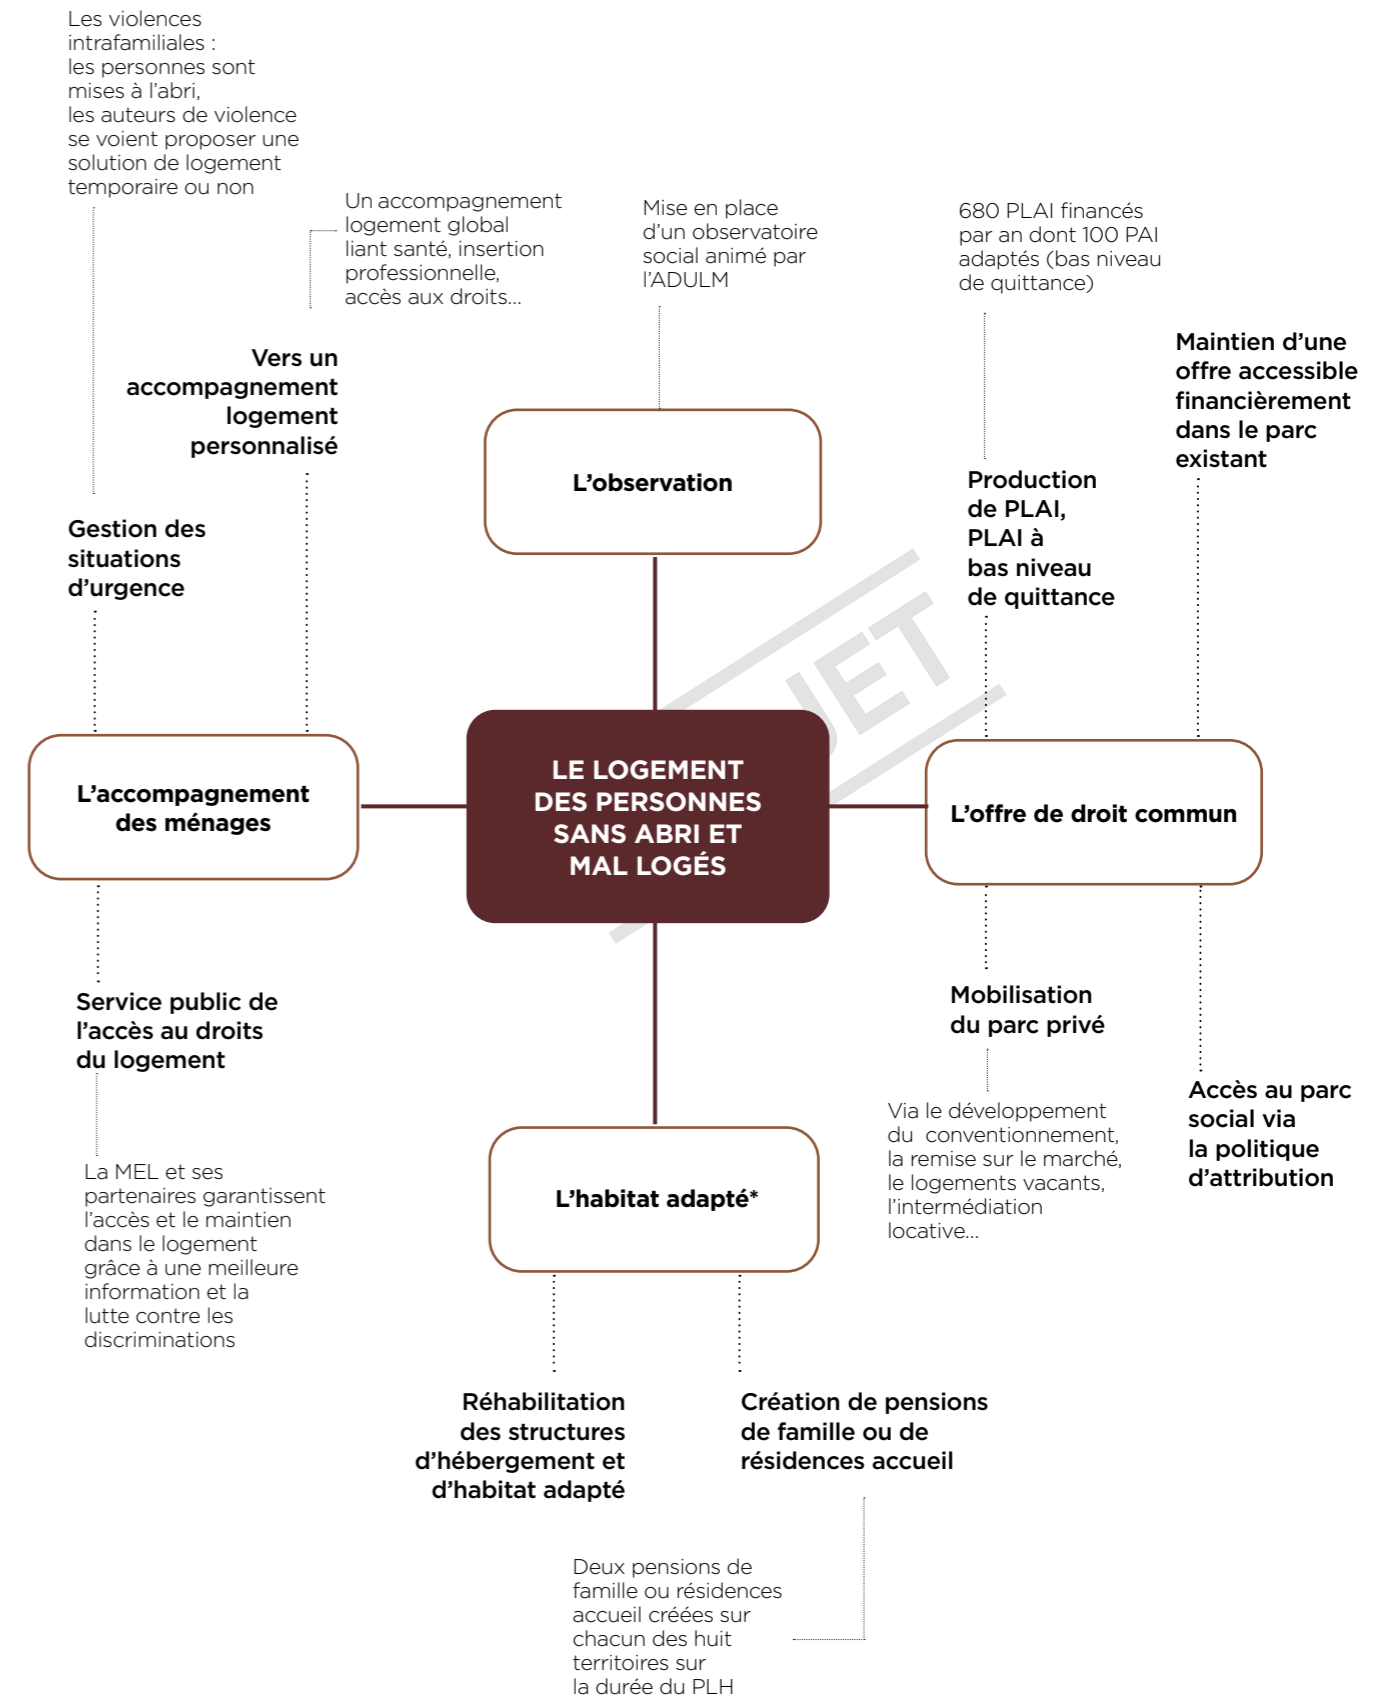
Les violences intrafamiliales : les personnes sont mises à l'abri, les auteurs de violence se voient proposer une solution de logement temporaire ou non

Un accompagnement logement global liant santé, insertion professionnelle, accès aux droits...

Mise en place d'un observatoire social animé par l'ADULM

680 PLAI financés par an dont 100 PAI adaptés (bas niveau de quittance)

Maintien d'une offre accessible financièrement dans le parc existant

Vers un accompagnement logement personnalisé

L'observation

Production de PLAI, PLAI à bas niveau de quittance

Gestion des situations d'urgence

JET

LE LOGEMENT DES PERSONNES SANS ABRI ET MAL LOGÉS

L'accompagnement des ménages

L'offre de droit commun

Service public de l'accès au droits du logement

Mobilisation du parc privé

Via le développement du conventionnement, la remise sur le marché, le logements vacants, l'intermédiation locative...

Accès au parc social via la politique d'attribution

La MEL et ses partenaires garantissent l'accès et le maintien dans le logement grâce à une meilleure information et la lutte contre les discriminations

L'habitat adapté*

Réhabilitation des structures d'hébergement et d'habitat adapté

Création de pensions de famille ou de résidences accueil

Deux pensions de famille ou résidences accueil créées sur chacun des huit territoires sur la durée du PLH